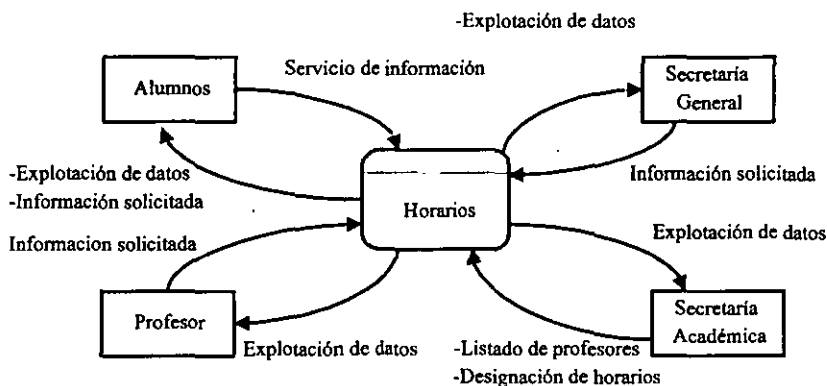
-Explotación de datos

Alumnos

Servicio de información

Secretaría General

-Explotación de datos
-Información solicitada

Horarios

Información solicitada

Informacion solicitada

Explotación de datos

Profesor

Explotación de datos

-Listado de profesores
-Designación de horarios

Secretaría Académica